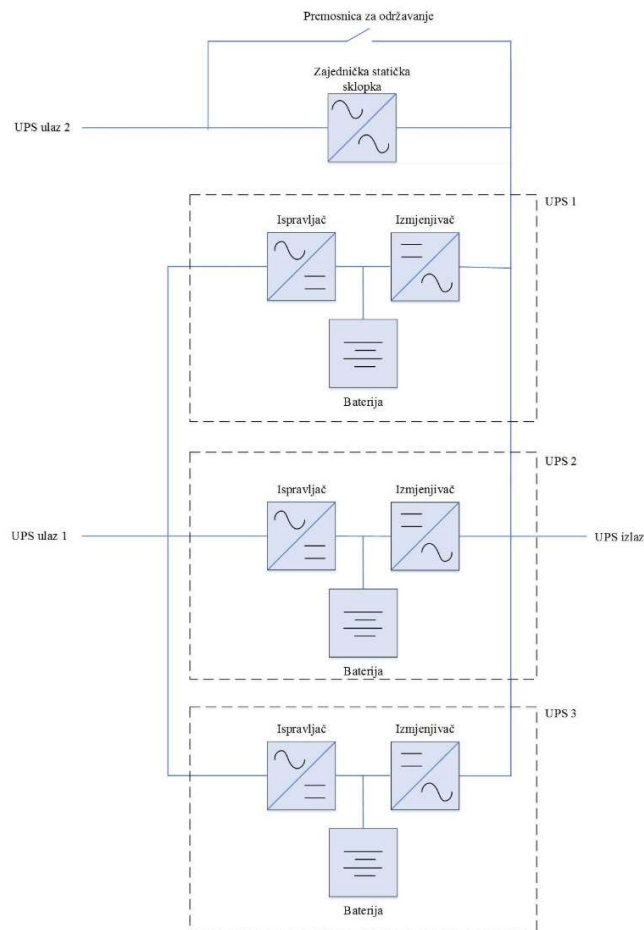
Premosnica za održavanje

Zajednička statička sklopka

UPS ulaz 2

UPS 1

Ispravljač

Izmjenjivač

Baterija

UPS 2

Ispravljač

Izmjenjivač

UPS ulaz 1

UPS izlaz

Baterija

UPS 3

Ispravljač

Izmjenjivač

Baterija